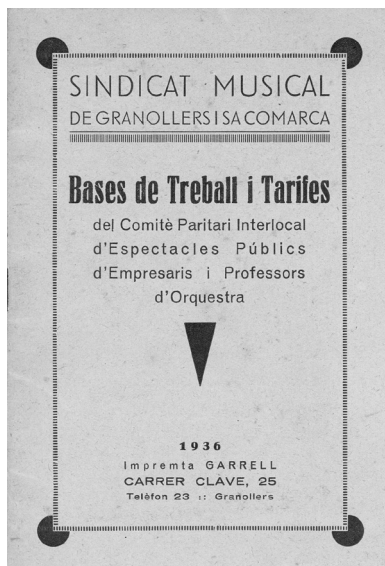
SINDICAT MUSICAL
DE GRANOLLERS I SA COMARCA

Bases de Treball i Tarifes

del Comitè Paritari Interlocal d'Espectacles Públics d'Empresaris i Professors d'Orquestra

1936
Impremta GARRELL
CARRER CLAVE, 25
Telèfon 23 :: Granollers